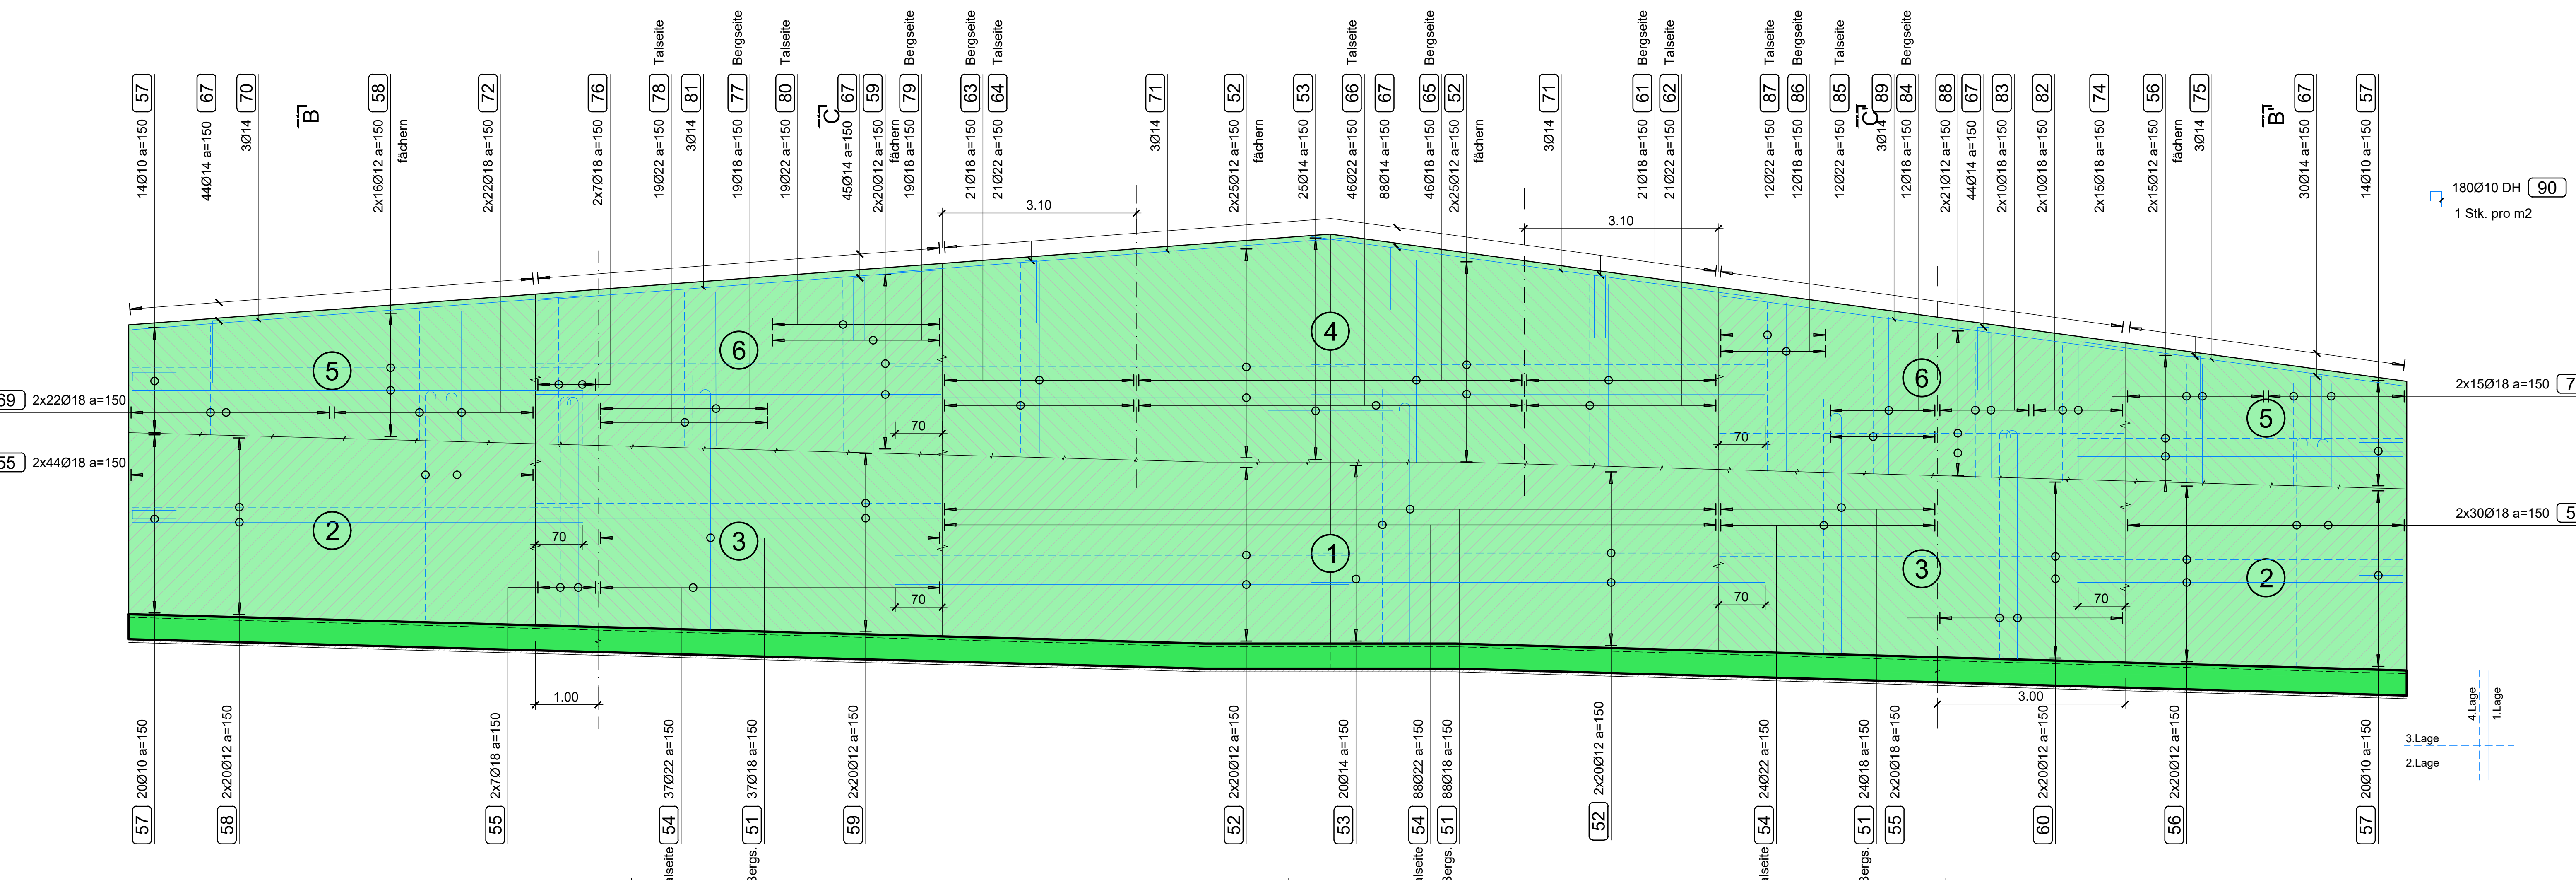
57 14Ø10 a=150
67 44Ø14 a=150
70 3Ø14
B
58 2x16Ø12 a=150 fächern
72 2x22Ø18 a=150
76 2x7Ø18 a=150
Talseite 78 19Ø22 a=150
81 3Ø14
Bergseite 77 19Ø18 a=150
Talseite 80 19Ø22 a=150
C
67 45Ø14 a=150
59 2x20Ø12 a=150 fächern
Bergseite 79 19Ø18 a=150
Bergseite 63 21Ø18 a=150
Talseite 64 21Ø22 a=150
71 3Ø14
52 2x25Ø12 a=150 fächern
53 25Ø14 a=150
Talseite 66 46Ø22 a=150
67 88Ø14 a=150
Bergseite 65 46Ø18 a=150
52 2x25Ø12 a=150 fächern
71 3Ø14
Bergseite 61 21Ø18 a=150
Talseite 62 21Ø22 a=150
Talseite 87 12Ø22 a=150
Bergseite 86 12Ø18 a=150
Talseite 85 12Ø22 a=150
C
89 3Ø14
Bergseite 84 12Ø18 a=150
88 2x21Ø12 a=150
67 44Ø14 a=150
83 2x10Ø18 a=150
82 2x10Ø18 a=150
74 2x15Ø18 a=150
56 2x15Ø12 a=150 fächern
75 3Ø14
B
67 30Ø14 a=150
57 14Ø10 a=150
180Ø10 DH 90
1 Stk. pro m2

3.10
3.10
4
5
6
6
5
69 2x22Ø18 a=150
55 2x44Ø18 a=150
2x15Ø18 a=150 7
2x30Ø18 a=150 5
70
70
70
70
70
70
2
3
1
3
2
1.00
3.00

57 20Ø10 a=150
58 2x20Ø12 a=150
55 2x7Ø18 a=150
54 37Ø22 a=150 Talseite
51 37Ø18 a=150 Bergs.
59 2x20Ø12 a=150
52 2x20Ø12 a=150
53 20Ø14 a=150
54 88Ø22 a=150 Talseite
51 88Ø18 a=150 Bergs.
52 2x20Ø12 a=150
54 24Ø22 a=150 Talseite
51 24Ø18 a=150 Bergs.
55 2x20Ø18 a=150
60 2x20Ø12 a=150
56 2x20Ø12 a=150
57 20Ø10 a=150

4.Lage
1.Lage
3.Lage
2.Lage